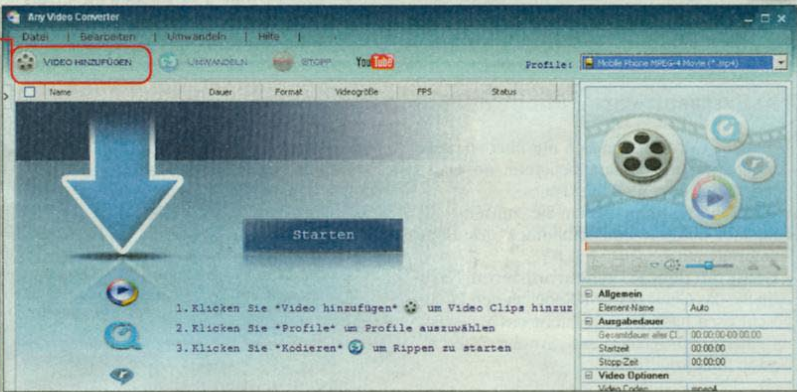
Any Video Converter

Datei | Bearbeiten | Umwandeln | Hilfe

VIDEO HINZUFÜGEN UMWANDELN STOPP YouTube Profile: Mobile Phone MPEG-4 Movie (*.mp4)

| Name | Dauer | Format | Videogröße | FPS | Status |
|---|---|---|---|---|---|

Starten

1. Klicken Sie "Video hinzufügen" um Video Clips hinzu
2. Klicken Sie "Profile" um Profile auszuwählen
3. Klicken Sie "Kodieren" um Rippen zu starten

| Allgemein | |
|---|---|
| Element-Name | Auto |
| Ausgabedauer | |
| Gesamtdauer aller Cl | 00:00:00:00:00:00 |
| Startzeit | 00:00:00 |
| Stopp Zeit | 00:00:00 |
| Video Optionen | |
| Video Codec | mpeg4 |